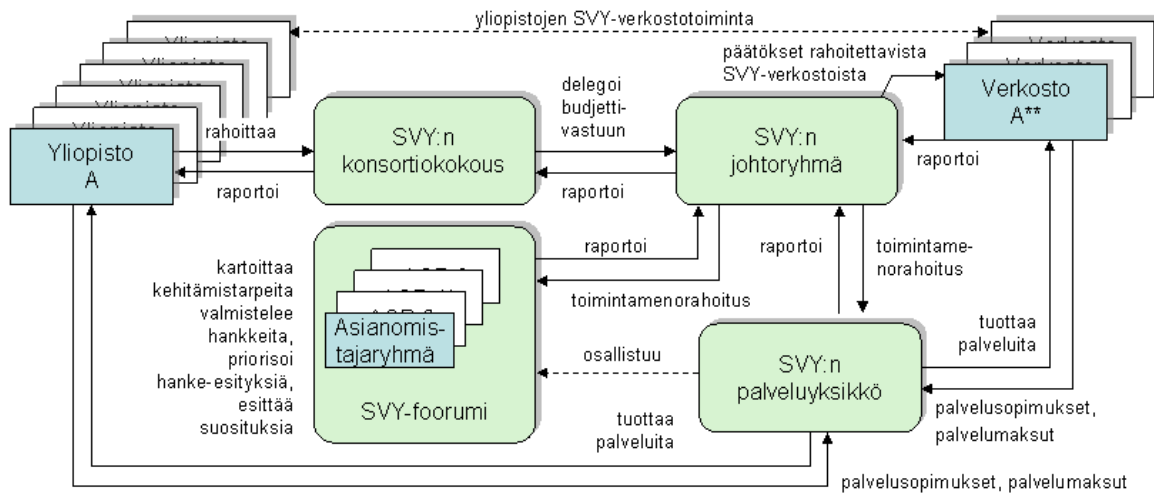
yliopistojen SVY-verkostotoiminta

Yliopisto A

rahoittaa

raportoi

SVY:n konsortiokokous

delegoi budjetti-vastuun

raportoi

päätökset rahoitettavista SVY-verkostoista

SVY:n johtoryhmä

Verkosto A**

raportoi

raportoi

toimintamenorahoitus

raportoi

toimintame-norahoitus

kartoittaa kehitämistarpeita valmistelee hankkeita, priorisoi hanke-esityksiä, esittää suosituksia

Asianomis-tajaryhmä

SVY-foorumi

osallistuu

SVY:n palveluyksikkö

tuottaa palveluita

tuottaa palveluita

palvelusopimukset, palvelumaksut

palvelusopimukset, palvelumaksut